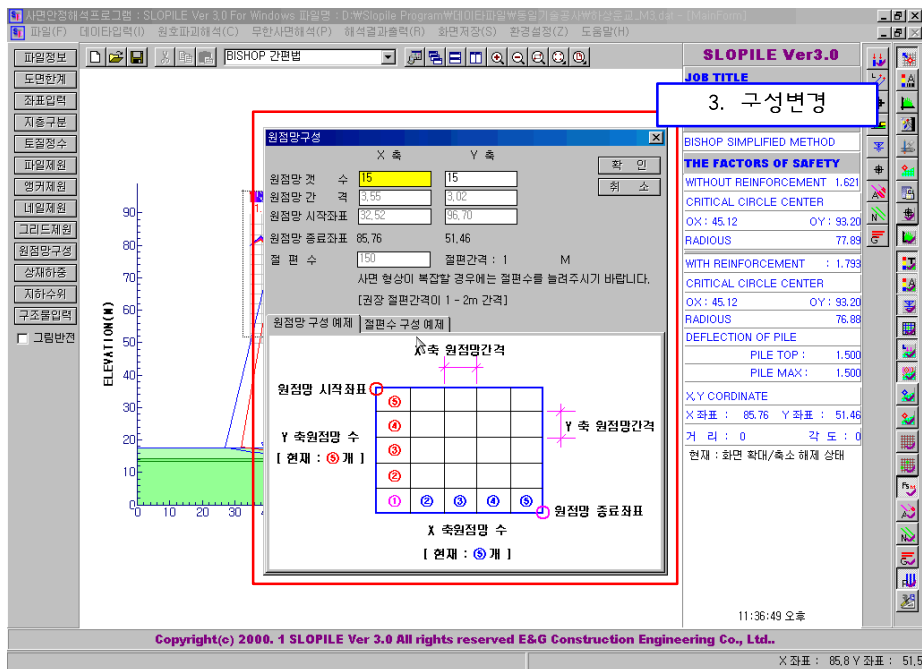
사면안정해석프로그램 : SLOPILE Ver 3.0 For Windows 파일명 : D:\Slopile Program\데이타파일\동일기술공사\하상도로_M3.d## - [MainForm]

파일(F) 데이타입력(I) 원호파괴해석(C) 무한사면해석(P) 해석결과출력(R) 화면저장(S) 환경설정(Z) 도움말(H)

파일정보
도면한계
좌표입력
지층구분
토질정수
파일제원
앵커제원
네일제원
그리드제원
원점망구성
상재하중
지하수위
구조물입력
그림반전

BISHOP 간편법

ELEVATION(M)
90
80
70
60
50
40
30
20
10
0
0 10 20 30

원점망구성

X 축 Y 축
원점망 갯 수 15 15
원점망 간 격 3.55 3.02
원점망 시작좌표 32.52 96.70
원점망 종료좌표 85.76 51.46
절 편 수 150 절편간격 : 1 M
사면 형상이 복잡할 경우에는 절편수를 늘려주시기 바랍니다.
[권장 절편간격이 1 - 2m 간격]

확 인
취 소

원점망 구성 예제 | 절편수 구성 예제

X 축 원점망간격
원점망 시작좌표
Y 축원점망 수
[ 현재 : ⑤개 ]
⑤
④
③
②
①
② ③ ④ ⑤
Y 축 원점망간격
원점망 종료좌표
X 축원점망 수
[ 현재 : ⑤개 ]

3. 구성변경

SLOPILE Ver3.0
JOB TITLE
BISHOP SIMPLIFIED METHOD
THE FACTORS OF SAFETY
WITHOUT REINFORCEMENT 1.621
CRITICAL CIRCLE CENTER
OX : 45.12 OY : 93.20
RADIOUS 77.89
WITH REINFORCEMENT : 1.793
CRITICAL CIRCLE CENTER
OX : 45.12 OY : 93.20
RADIOUS 76.88
DEFLECTION OF PILE
PILE TOP : 1.500
PILE MAX : 1.500
X,Y CORDINATE
X 좌표 : 85.76 Y 좌표 : 51.46
거 리 : 0 각 도 : 0
현재 : 화면 확대/축소 해제 상태

11:36:49 오후

Copyright(c) 2000. 1 SLOPILE Ver 3.0 All rights reserved E&G Construction Engineering Co., Ltd..

X 좌표 : 85.8 Y 좌표 : 51.5